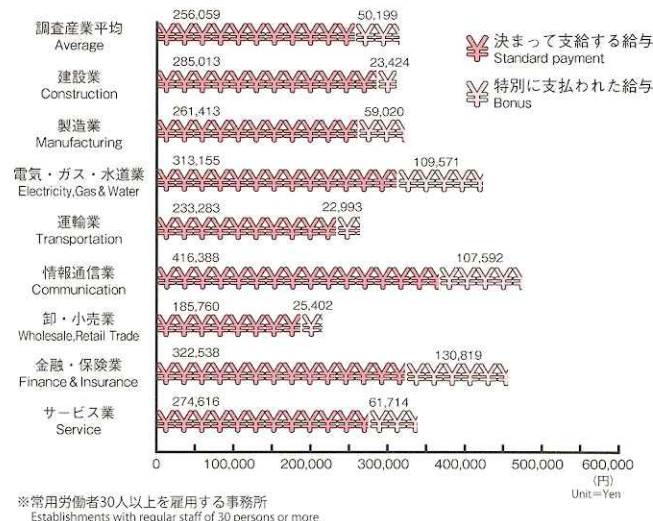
調査産業平均
Average
256,059
50,199

建設業
Construction
285,013
23,424

製造業
Manufacturing
261,413
59,020

電気・ガス・水道業
Electricity,Gas & Water
313,155
109,571

運輸業
Transportation
233,283
22,993

情報通信業
Communication
416,388
107,592

卸・小売業
Wholesale,Retail Trade
185,760
25,402

金融・保険業
Finance & Insurance
322,538
130,819

サービス業
Service
274,616
61,714

¥ 決まって支給する給与
Standard payment

¥ 特別に支払われた給与
Bonus

0
100,000
200,000
300,000
400,000
500,000
600,000
(円)
Unit=Yen

※常用労働者30人以上を雇用する事務所
Establishments with regular staff of 30 persons or more